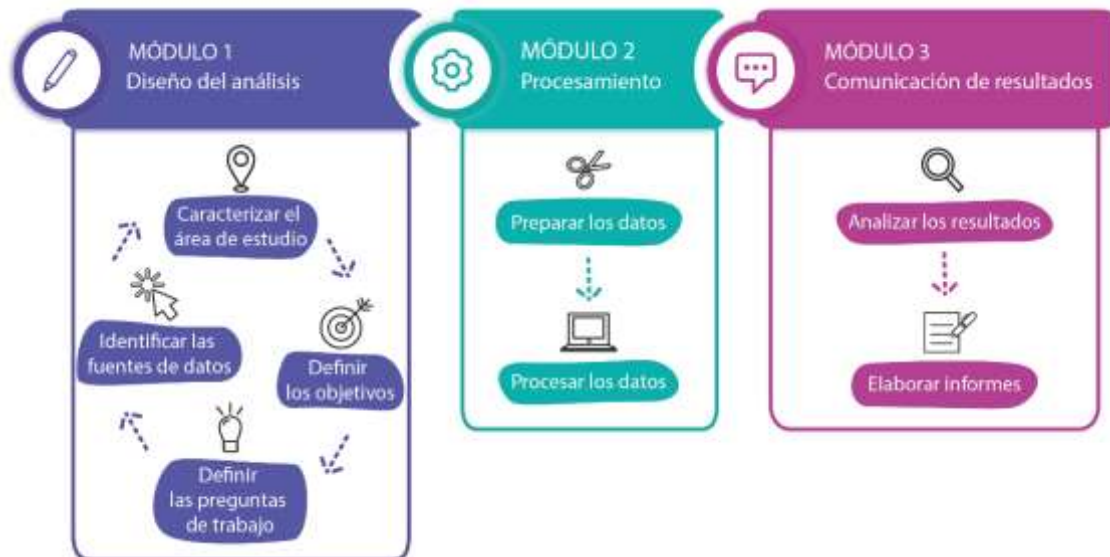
MÓDULO 1
Diseño del análisis

Caracterizar el área de estudio

Definir los objetivos

Definir las preguntas de trabajo

Identificar las fuentes de datos

MÓDULO 2
Procesamiento

Preparar los datos

Procesar los datos

MÓDULO 3
Comunicación de resultados

Analizar los resultados

Elaborar informes